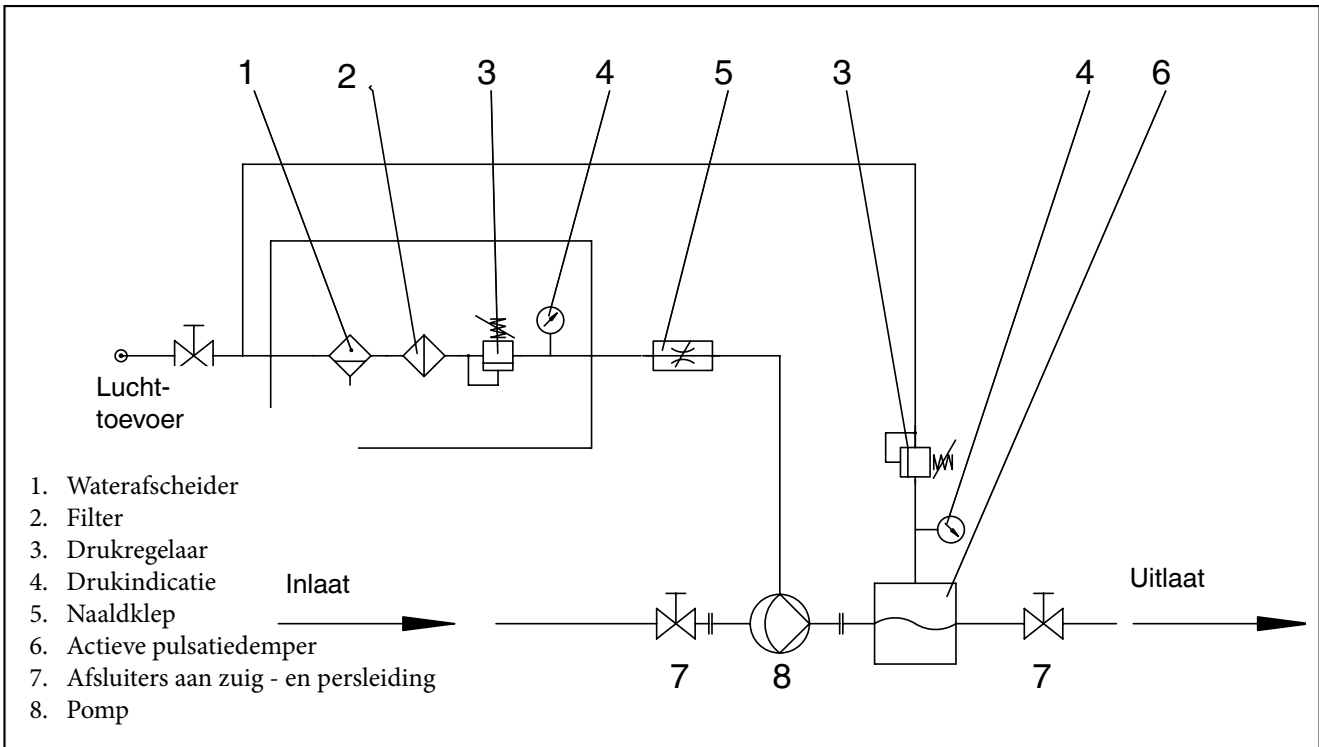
1 2 3 4 5 3 4 6

Luchttoevoer

1. Waterafscheider
2. Filter
3. Drukregelaar
4. Drukindicatie
5. Naaldklep
6. Actieve pulsatiedemper
7. Afsluiters aan zuig - en persleiding
8. Pomp

Inlaat

Uitlaat

7 8 7